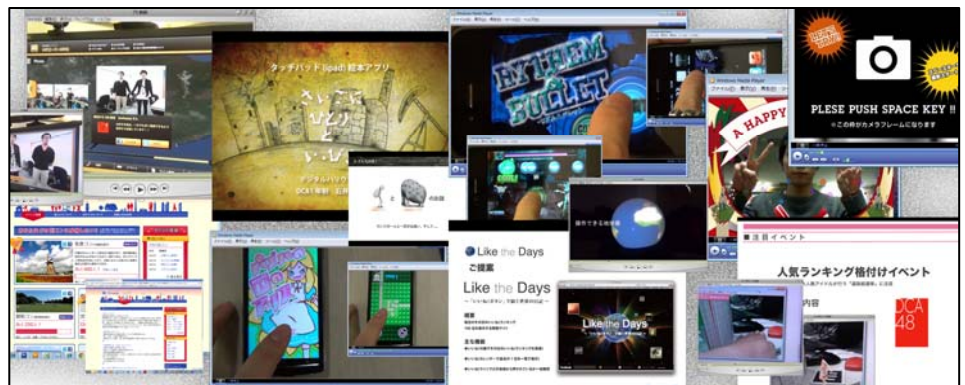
タッチパッド(ipad) 絵本アプリ

さいごの ひとり と い・ぶ

デジタルハリウ

DCA1 年制

RHYTHM BULLET

Windows Media Player

A HAPPY

PLESE PUSH SPACE KEY !!

※この枠がカメラフレームになります

Like the Days

ご提案

Like the Days

Like the Days

注目イベント

人気ランキング格付けイベント

内容

DCA 48

Windows Media Player